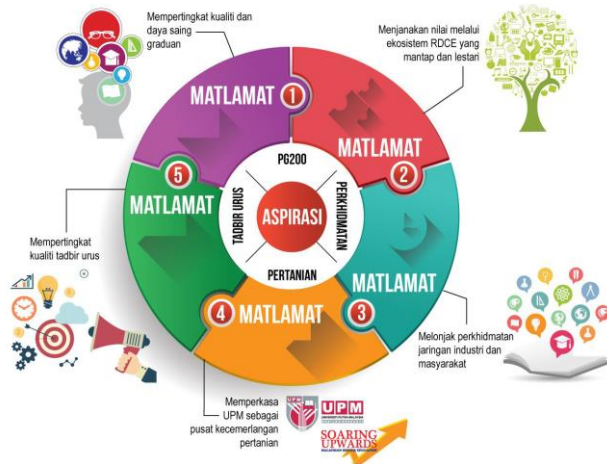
Mempertingkat kualiti dan daya saing graduan

Menjanakan nilai melalui ekosistem RDCE yang mantap dan lestari

MATLAMAT 1

MATLAMAT 2

MATLAMAT 3

MATLAMAT 4

MATLAMAT 5

PG200

PERKHIDMATAN

PERTANIAN

TADBIR URUS

ASPIRASI

Mempertingkat kualiti tadbir urus

Melonjak perkhidmatan jaringan industri dan masyarakat

Memperkasa UPM sebagai pusat kecemerlangan pertanian

UPM

SOARING UPWARDS